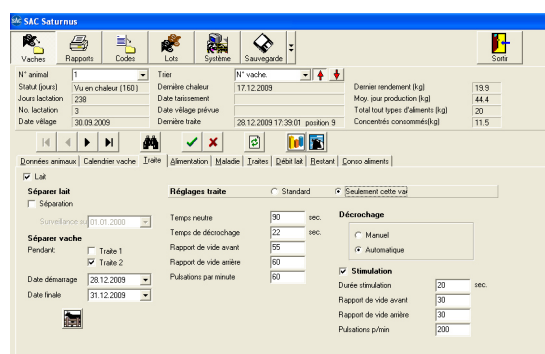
SAC Saturnus

Vaches Rapports Codes Lots Système Sauvegarde Sortir

N° animal 1
Statut (jours) Vu en chaleur (160)
Jours lactation 238
No. lactation 3
Date vêlage 30.09.2009

Trier N° vache.
Dernière chaleur 17.12.2009
Date tarissement
Date vêlage prévue
Dernière traite 28.12.2009 17:39:01 position 9

Dernier rendement [kg] 19.9
Moy. jour production [kg] 44.4
Total tout types d'aliments [kg] 20
Concentrés consommés[kg] 11.5

Données animaux | Calendrier vache | Traite | Alimentation | Maladie | Traites | Débit lait | Restant | Conso aliments

Lait

Séparer lait
Séparation
Surveillance au 01.01.2000

Séparer vache
Pendant: Traite 1
Traite 2
Date démarrage 28.12.2009
Date finale 31.12.2009

Réglages traite
Standard
Seulement cette va

Temps neutre 90 sec.
Temps de décrochage 22 sec.
Rapport de vide avant 55
Rapport de vide arrière 60
Pulsations par minute 60

Décrochage
Manuel
Automatique

Stimulation
Durée stimulation 20 sec.
Rapport de vide avant 30
Rapport de vide arrière 30
Pulsations p/min 200